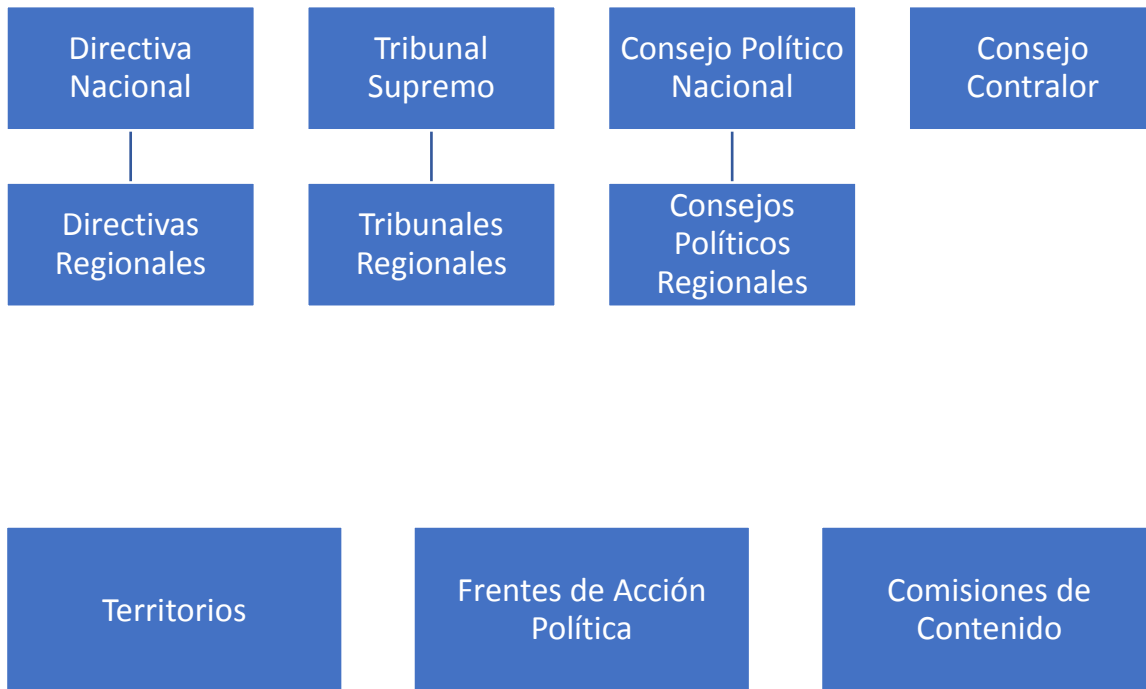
Directiva Nacional

Tribunal Supremo

Consejo Político Nacional

Consejo Contralor

Directivas Regionales

Tribunales Regionales

Consejos Políticos Regionales

Territorios

Frentes de Acción Política

Comisiones de Contenido